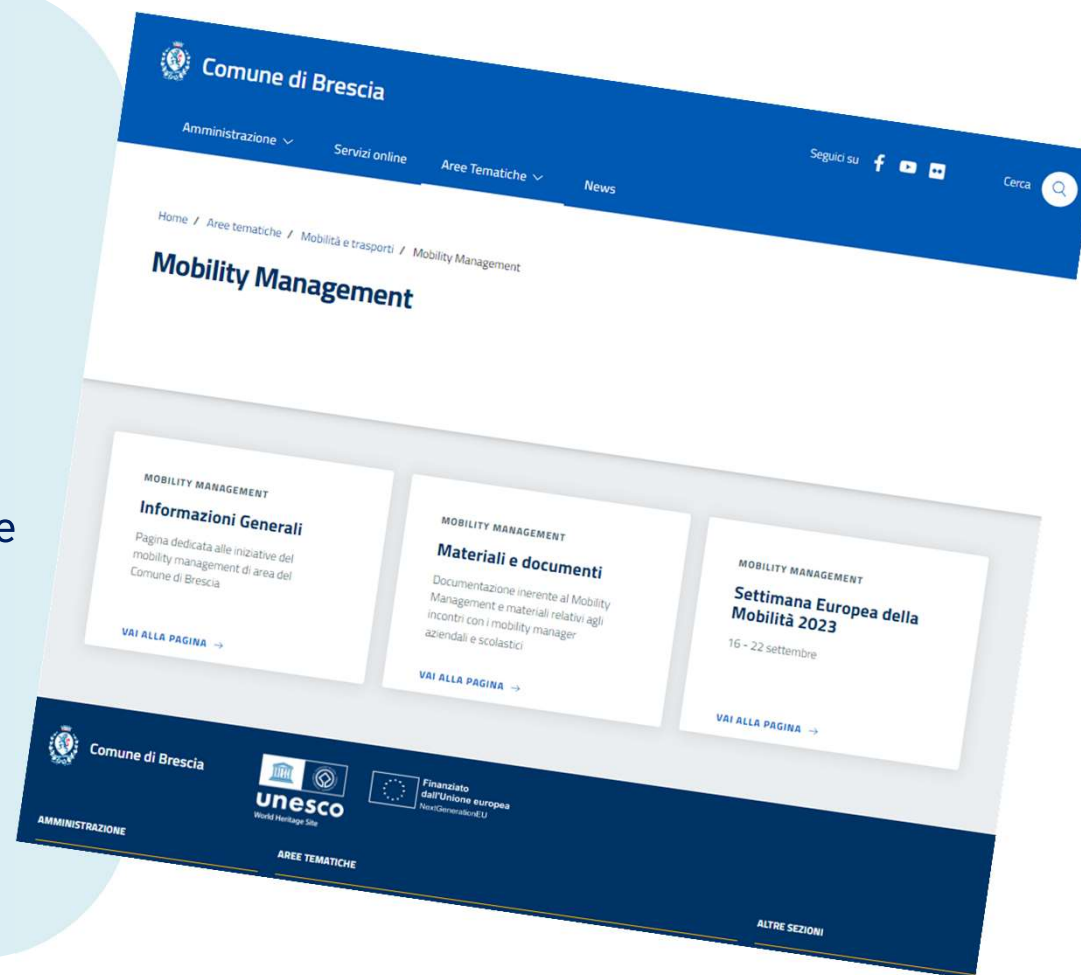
e

Comune di Brescia

Amministrazione

Servizi online

Aree Tematiche

News

Seguici su

Cerca

Home / Aree tematiche / Mobilità e trasporti / Mobility Management

Mobility Management

MOBILITY MANAGEMENT

Informazioni Generali

Pagina dedicata alle iniziative del mobility management di area del Comune di Brescia

VAI ALLA PAGINA →

MOBILITY MANAGEMENT

Materiali e documenti

Documentazione inerente al Mobility Management e materiali relativi agli incontri con i mobility manager aziendali e scolastici

VAI ALLA PAGINA →

MOBILITY MANAGEMENT

Settimana Europea della Mobilità 2023

16 - 22 settembre

VAI ALLA PAGINA →

Comune di Brescia

unesco
World Heritage Site

Finanziato dall'Unione europea
NextGenerationEU

AMMINISTRAZIONE

AREE TEMATICHE

ALTRE SEZIONI